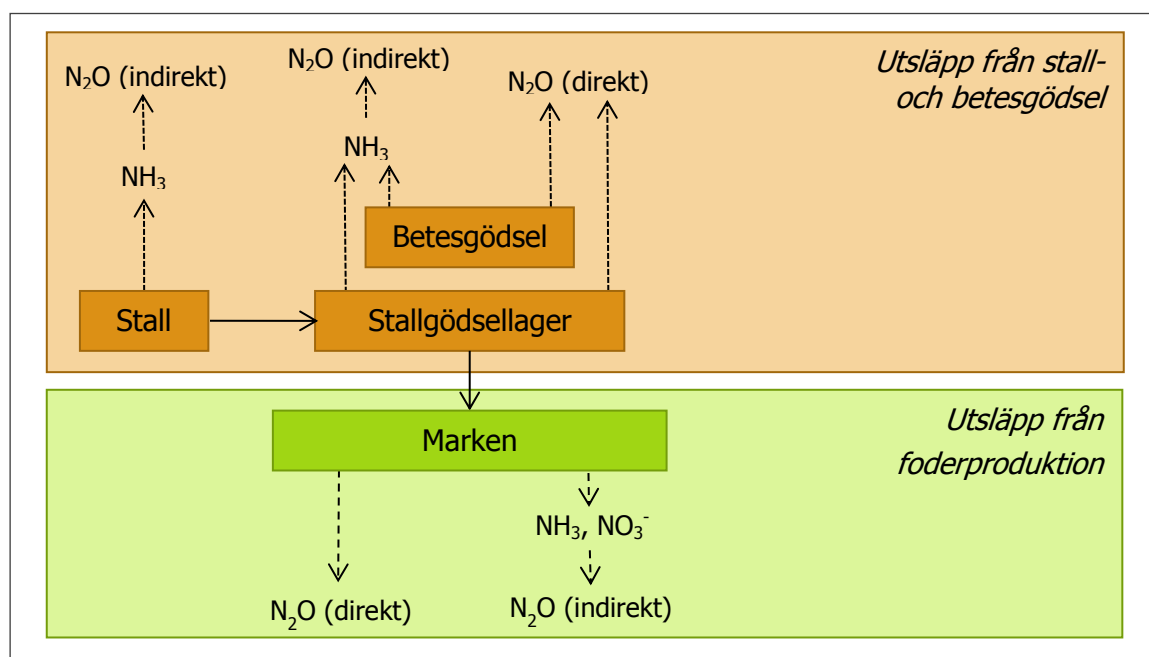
Utsläpp från stall- och betesgödsel

$N_2O$ (indirekt)

$NH_3$

$N_2O$ (indirekt)

$NH_3$

$N_2O$ (direkt)

Betesgödsel

Stall

Stallgödsellager

Utsläpp från foderproduktion

Marken

$NH_3$, $NO_3^-$

$N_2O$ (direkt)

$N_2O$ (indirekt)